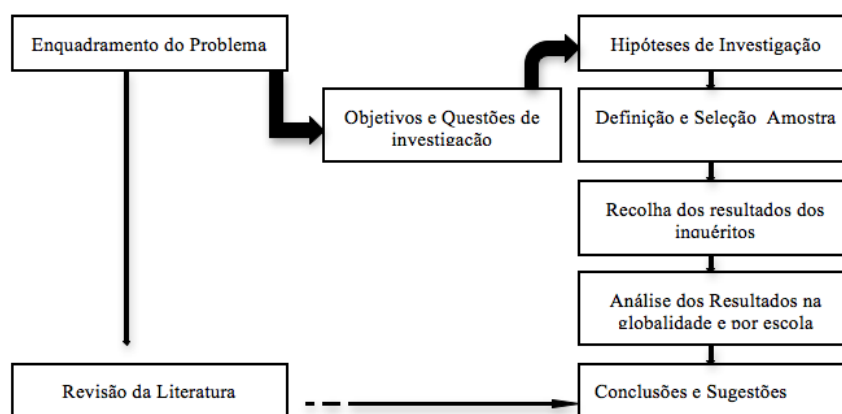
Enquadramento do Problema

Objetivos e Questões de investigação

Hipóteses de Investigação

Definição e Seleção Amostra

Recolha dos resultados dos inquéritos

Análise dos Resultados na globalidade e por escola

Revisão da Literatura

Conclusões e Sugestões